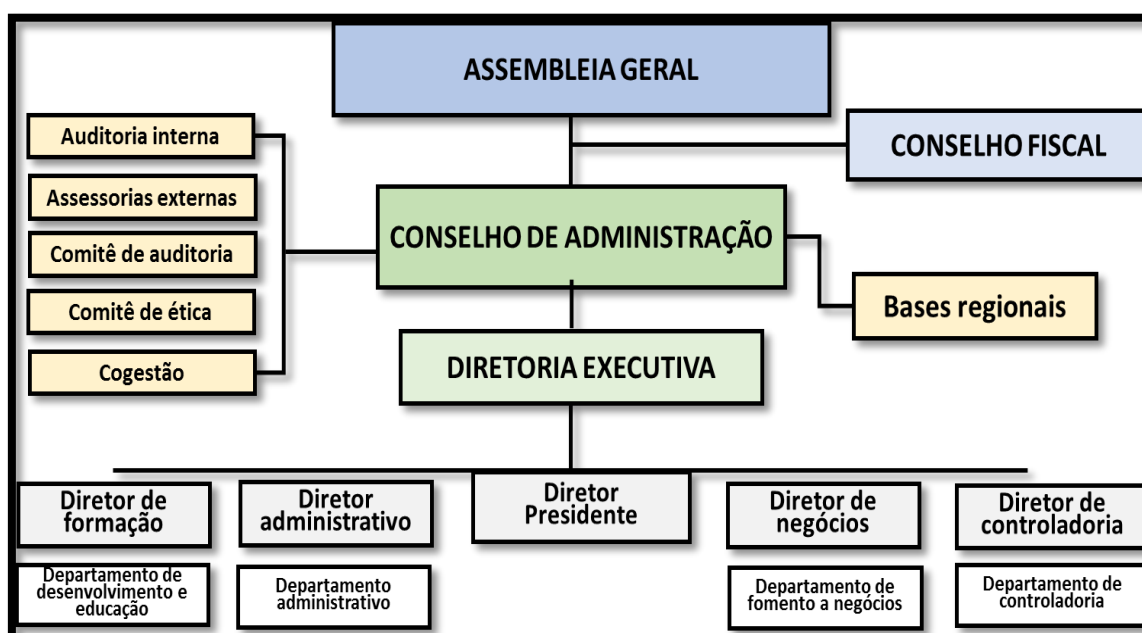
ASSEMBLEIA GERAL

Auditoria interna

Assessorias externas

Comitê de auditoria

Comitê de ética

Cogestão

CONSELHO FISCAL

CONSELHO DE ADMINISTRAÇÃO

Bases regionais

DIRETORIA EXECUTIVA

Diretor de formação

Departamento de desenvolvimento e educação

Diretor administrativo

Departamento administrativo

Diretor Presidente

Diretor de negócios

Departamento de fomento a negócios

Diretor de controladoria

Departamento de controladoria